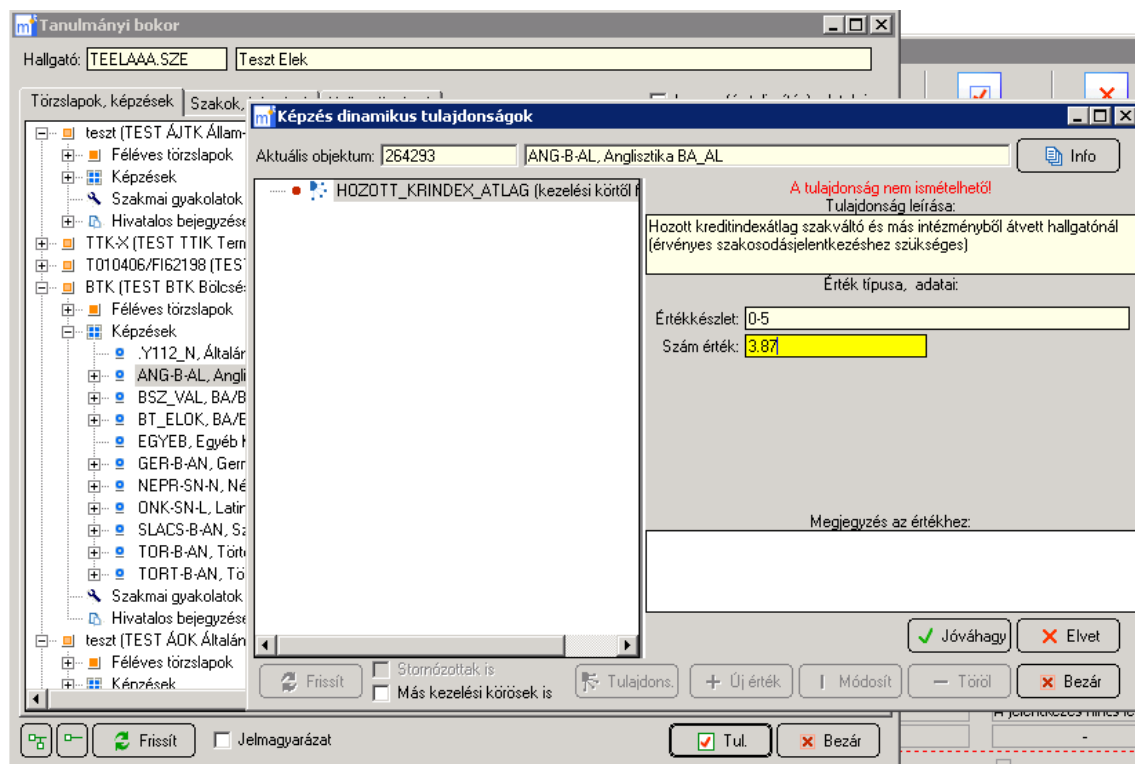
Tanulmányi bokor

Hallgató: TEELAAA.SZE
Teszt Elek

Törzslapok, képzések
Szakok, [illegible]

teszt (TEST ÁJTK Állam-
Féléves törzslapok
Képzések
Szakmai gyakolatok
Hivatalos bejegyzése
TTK-X (TEST TTIK Term
T010406/FI62198 (TEST
BTK (TEST BTK Bölcsé
Féléves törzslapok
Képzések
.Y112_N, Általán
ANG-B-AL, Angli
BSZ_VAL, BA/B
BT_ELOK, BA/E
EGYEB, Egyéb k
GER-B-AN, Gern
NEPR-SN-N, Né
ONK-SN-L, Latin
SLACS-B-AN, Sz
TOR-B-AN, Törte
TORT-B-AN, Tö
Szakmai gyakolatok
Hivatalos bejegyzése
teszt (TEST ÁOK Általán
Féléves törzslapok
Képzések

Frissít
Jelmagyarázat
Tul.
Bezár

Képzés dinamikus tulajdonságok

Aktuális objektum: 264293
ANG-B-AL, Anglisztika BA_AL
Info

HOZOTT_KRINDEX_ATLAG (kezelési körtől f

A tulajdonság nem ismételhető!
Tulajdonság leírása:
Hozott kreditindexátlag szakváltó és más intézményből átvett hallgatónál (érvényes szakosodásjelentkezéshez szükséges)

Érték típusa, adatai:
Értékkészlet: 0-5
Szám érték: 3.87

Megjegyzés az értékhez:

Jóváhagy
Elvet

Frissít
Stornózottak is
Más kezelési körösek is
Tulajdons.
Új érték
Módosít
Töröl
Bezár